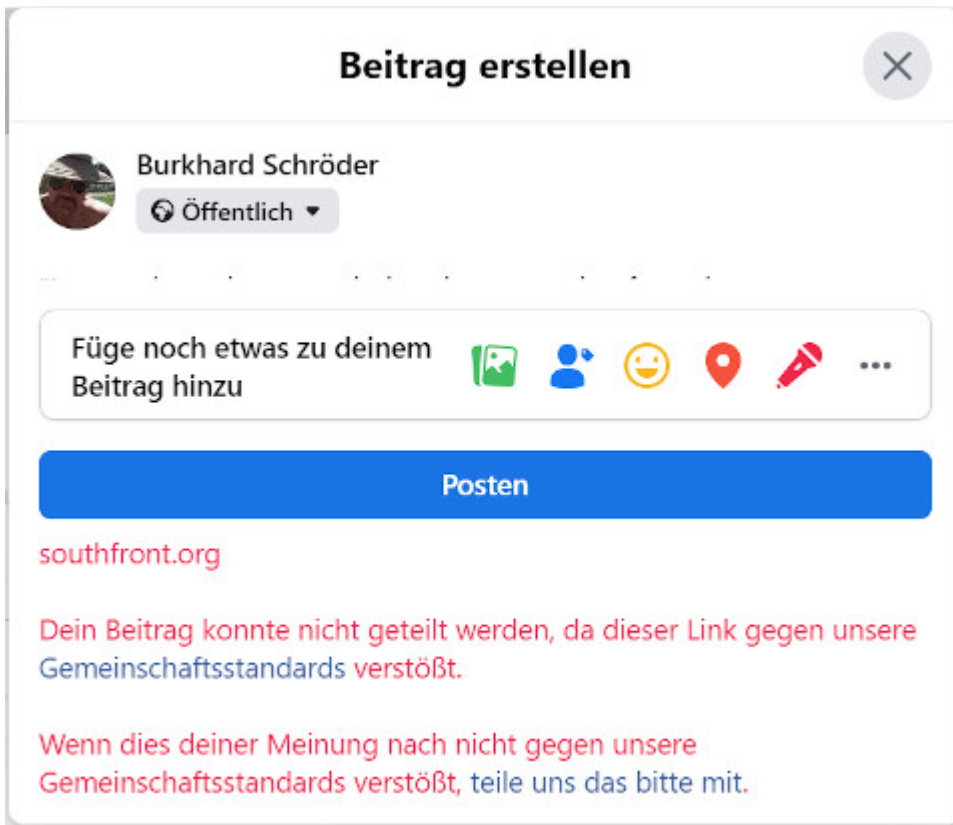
Beitrag erstellen

Burkhard Schröder

Öffentlich

Füge noch etwas zu deinem Beitrag hinzu

Posten

southfront.org

Dein Beitrag konnte nicht geteilt werden, da dieser Link gegen unsere Gemeinschaftsstandards verstößt.

Wenn dies deiner Meinung nach nicht gegen unsere Gemeinschaftsstandards verstößt, teile uns das bitte mit.